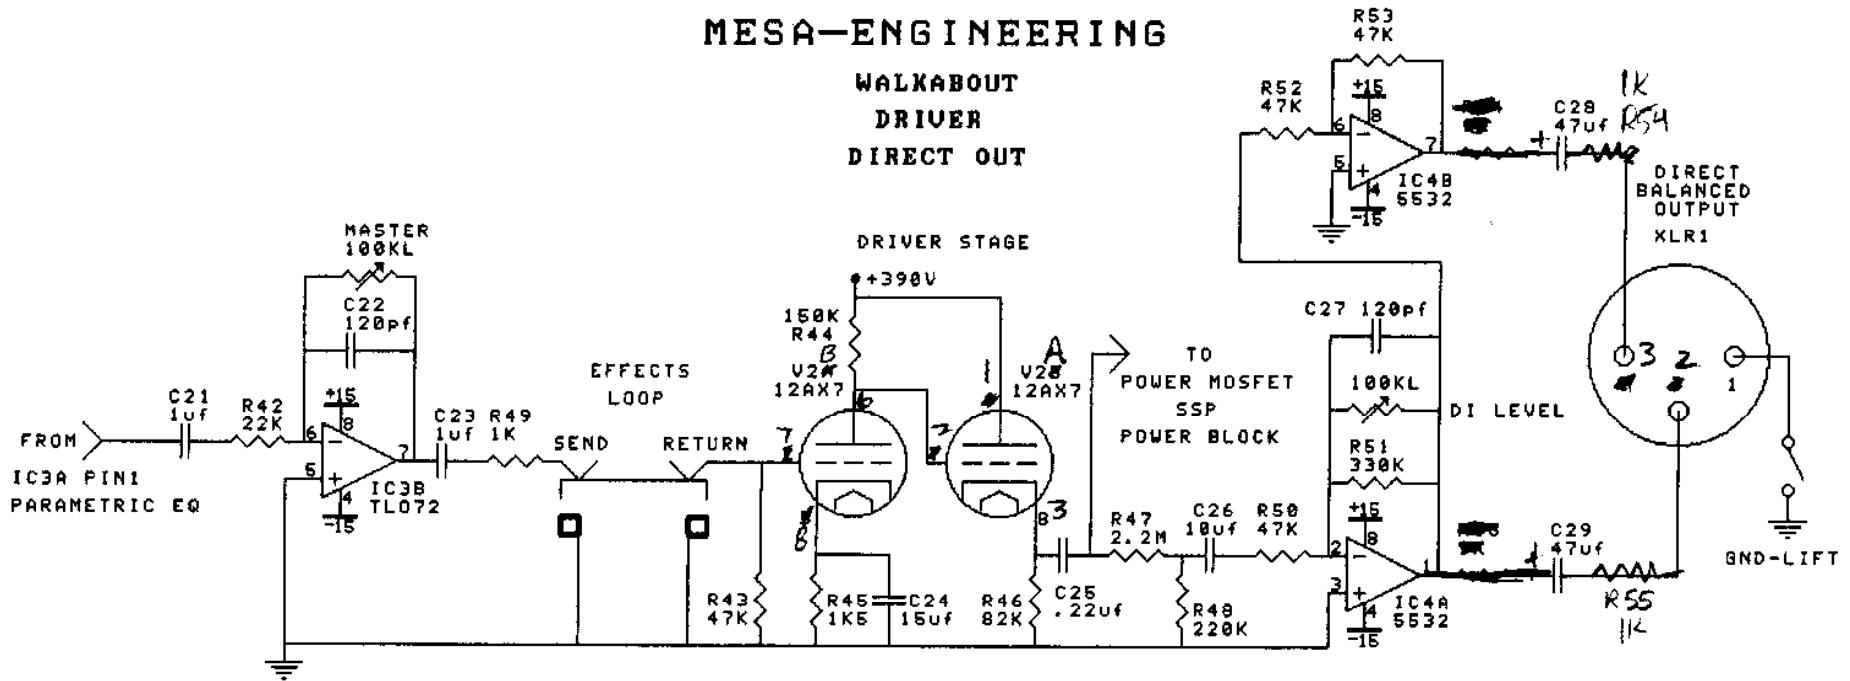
MESA—ENGINEERING

WALKABOUT
DRIVER
DIRECT OUT

R53
47K

R52
47K

+15
8
6
5
7
4
-15
IC4B
5532

C28
47uf
1K
R54

DIRECT
BALANCED
OUTPUT
XLR1

MASTER
100KL

C22
120pf

DRIVER STAGE

+390V

150K
R44
B
V2A
12AX7

A
V2B
12AX7

TO
POWER MOSFET
SSP
POWER BLOCK

C27 120pf

100KL

DI LEVEL

3
2
1

R51
330K

FROM

IC3A PIN1
PARAMETRIC EQ

C21
1uf

R42
22K

+15
8
6
5
7
4
-15
IC3B
TL072

C23
1uf

R49
1K

EFFECTS
LOOP

SEND

RETURN

7
6
2
1
8
3
B

R47
2.2M

C26
10uf

R50
47K

+15
8
2
3
1
4
-15
IC4A
5532

C29
47uf

R55
1K

GND-LIFT

R43
47K

R45
1K5

C24
15uf

R46
82K

C25
.22uf

R48
220K